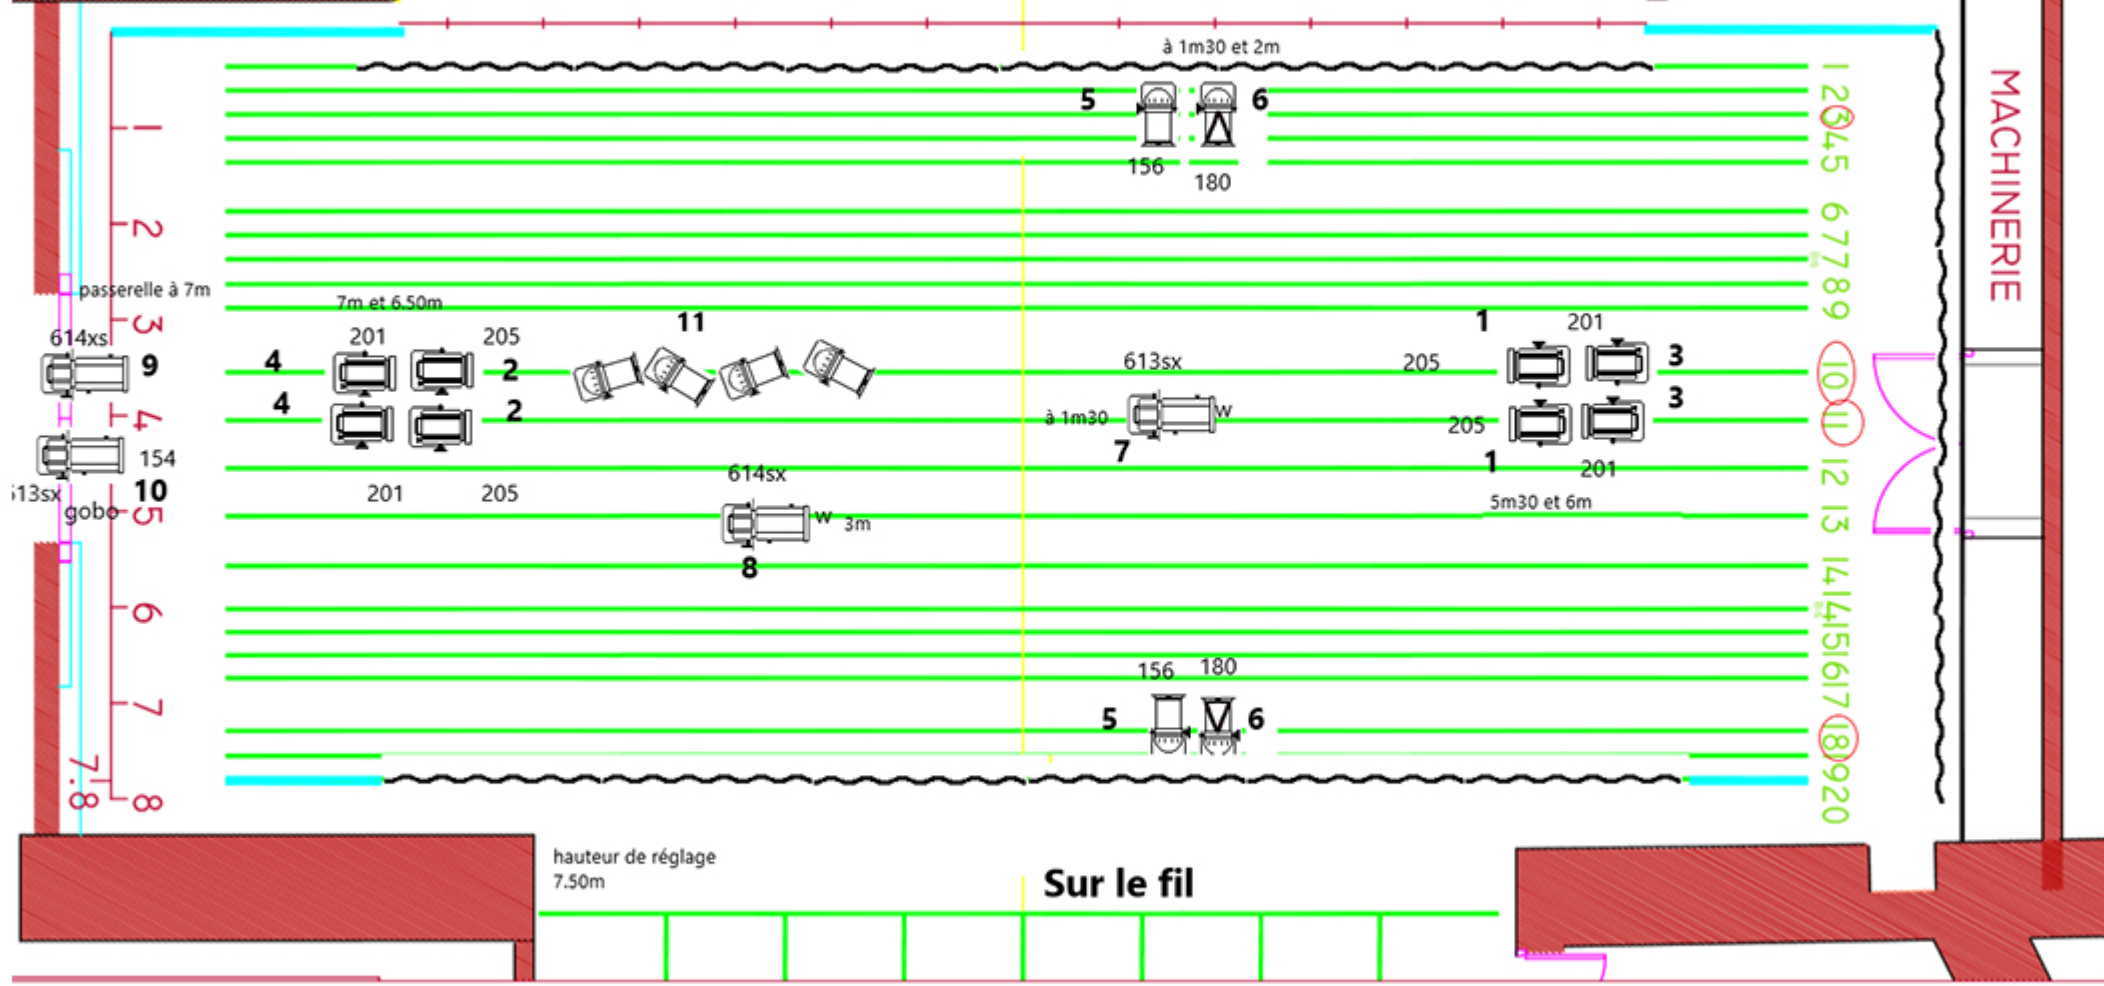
à 1m30 et 2m

5 6

156 180

MACHINERIE

1 2 3 4 5 6 7 7 8 9 10 11 12 13 14 14 15 16 17 18 19 20

1

2

passerelle à 7m

3

4

5

6

7

8

7.8

7m et 6.50m

614xs

9

201 205

4 2

4 2

11

1

201

205

3

3

613sx

à 1m30

w

7

205

1

201

154

13sx

10

gobo

201 205

614sx

w 3m

8

5m30 et 6m

156 180

5 6

hauteur de réglage 7.50m

Sur le fil